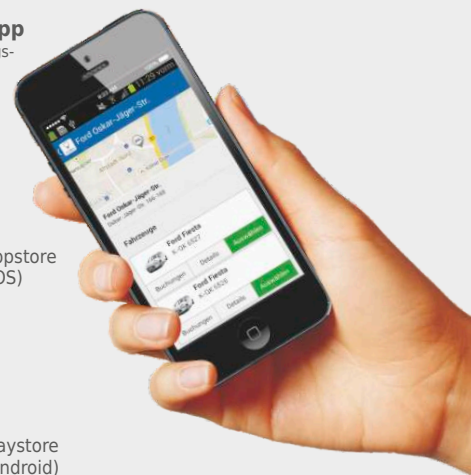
pp
s-

11:29 vorm.
Ford Oskar-Jäger-Str.

Ford Oskar-Jäger-Str.
Oskar-Jäger-Str. 154-160

Fahrzeuge

Ford Fiesta
K-GK 6527
Buchungen
Details
Auswählen

Ford Fiesta
K-GK 6526
Buchungen
Details
Auswählen

ppstore
OS)

aystore
ndroid)